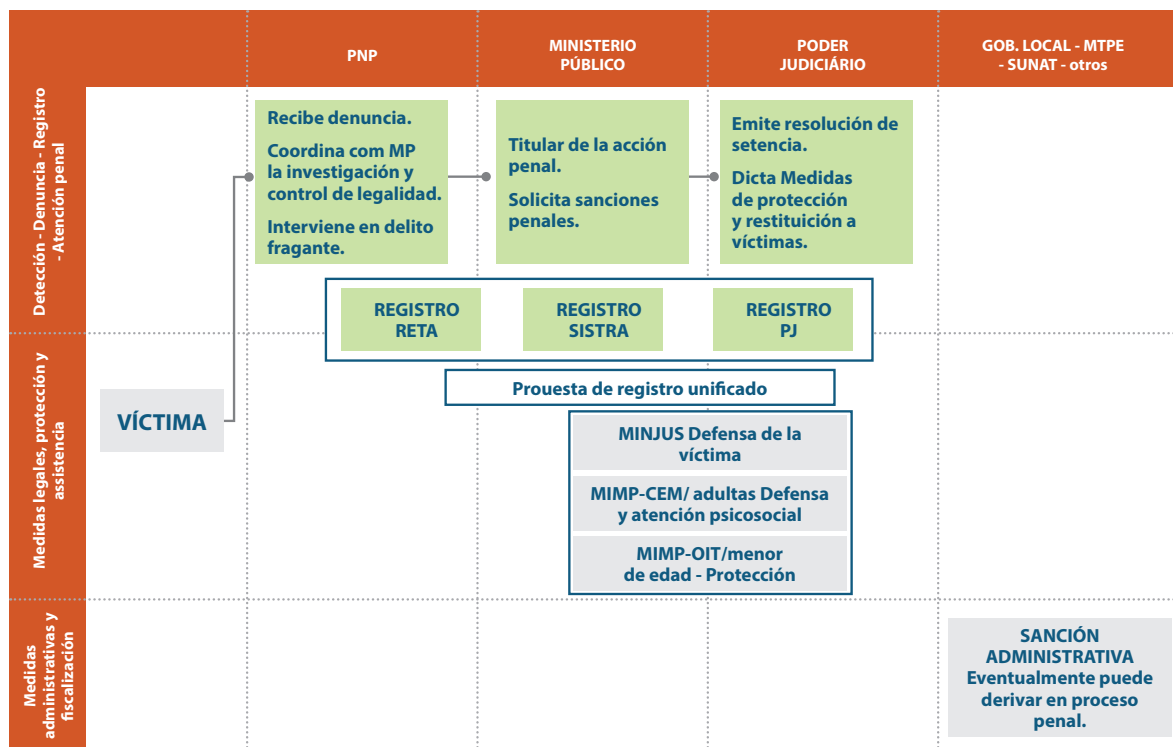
PNP

MINISTERIO PÚBLICO

PODER JUDICIÁRIO

GOB. LOCAL - MTPE - SUNAT - otros

Detección - Denuncia - Registro - Atención penal

Recibe denuncia.

Coordina com MP la investigación y control de legalidad.

Interviene en delito fragante.

Titular de la acción penal.

Solicita sanciones penales.

Emite resolución de setencia.

Dicta Medidas de protección y restituición a víctimas.

REGISTRO RETA

REGISTRO SISTRA

REGISTRO PJ

Medidas legales, protección y assistencia

VÍCTIMA

Prouesta de registro unificado

MINJUS Defensa de la víctima

MIMP-CEM/ adultas Defensa y atención psicosocial

MIMP-OIT/menor de edad - Protección

Medidas administrativas y fiscalización

SANCIÓN ADMINISTRATIVA Eventualmente puede derivar en proceso penal.